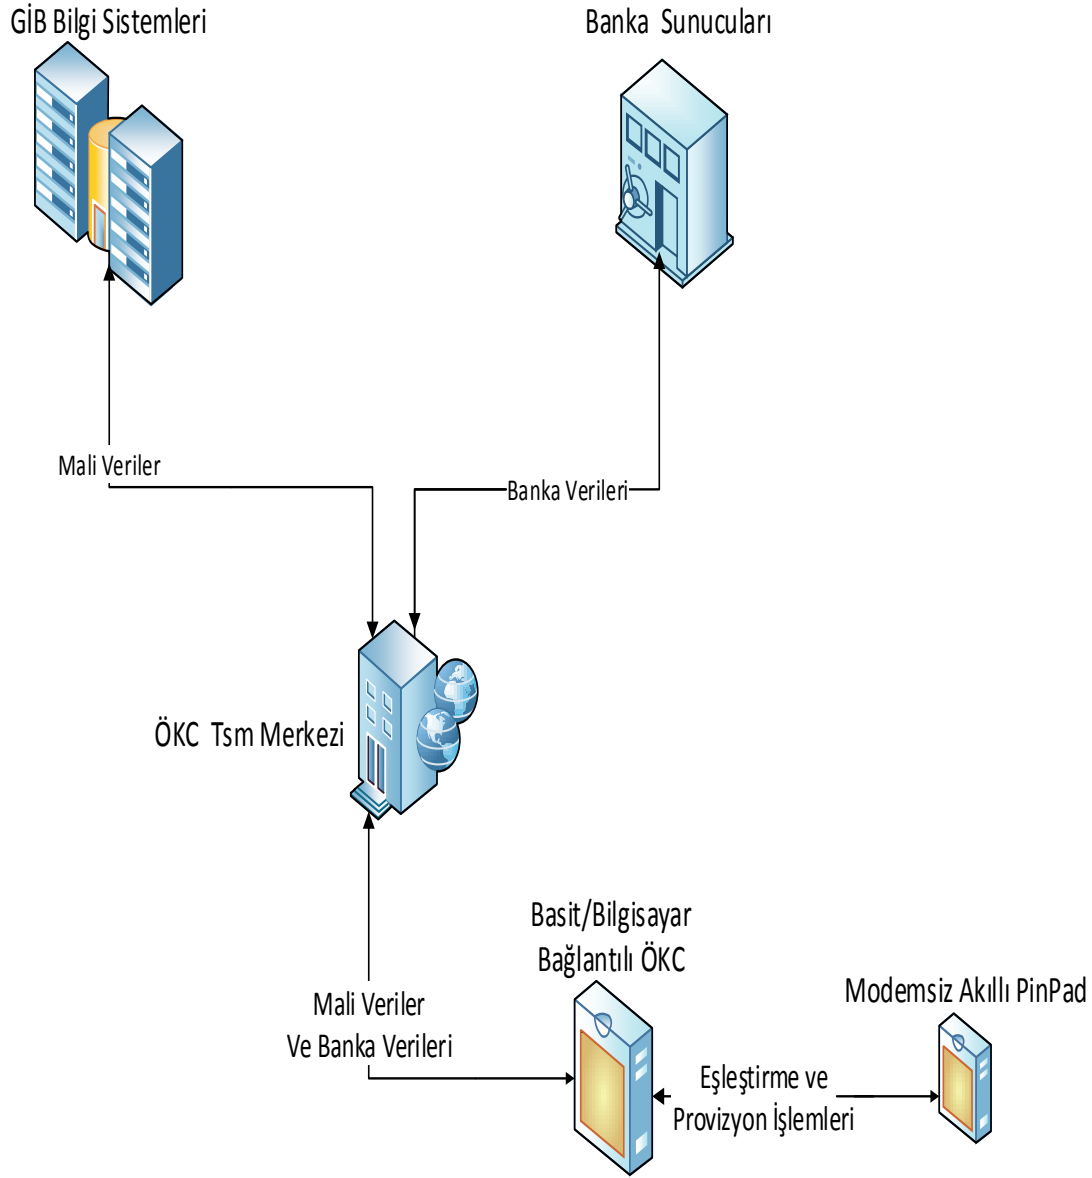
GİB Bilgi Sistemleri

Banka Sunucuları

Mali Veriler

Banka Verileri

ÖKC Tsm Merkezi

Basit/Bilgisayar Bağlantılı ÖKC

Modemsiz Akıllı PinPad

Mali Veriler
Ve Banka Verileri

Eşleştirme ve
Provizyon İşlemleri